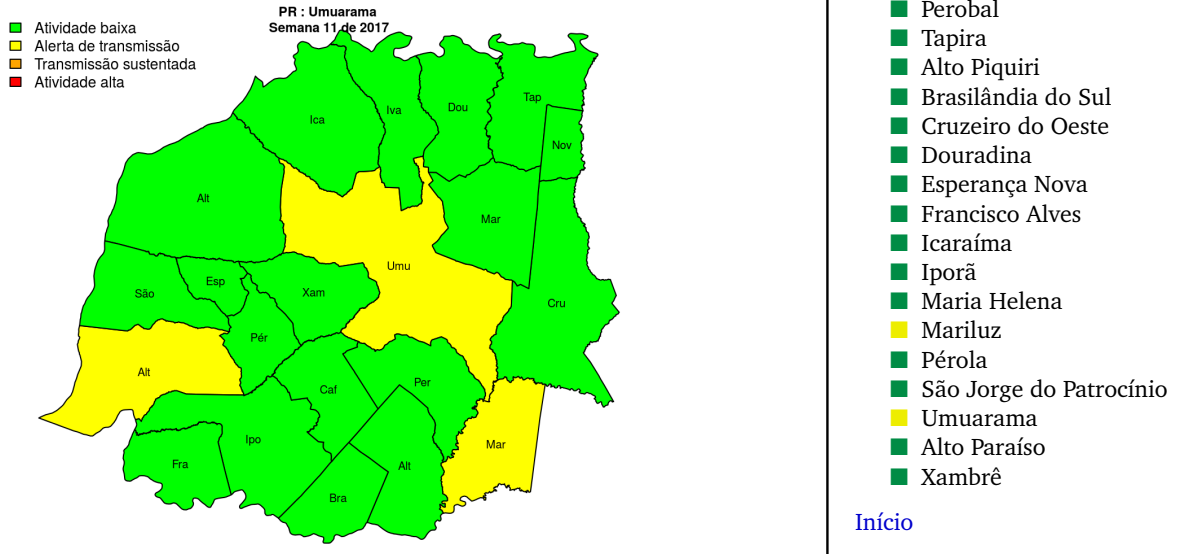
Atividade baixa
Alerta de transmissão
Transmissão sustentada
Atividade alta

PR : Umuarama
Semana 11 de 2017

Ica
Iva
Dou
Tap
Nov
Alt
Mar
Umu
São
Esp
Xam
Cru
Pér
Alt
Caf
Per
Ipo
Mar
Fra
Alt
Bra

Perobal
Tapira
Alto Piquiri
Brasilândia do Sul
Cruzeiro do Oeste
Douradina
Esperança Nova
Francisco Alves
Icaraíma
Iporã
Maria Helena
Mariluz
Pérola
São Jorge do Patrocínio
Umuarama
Alto Paraíso
Xambrê

Início